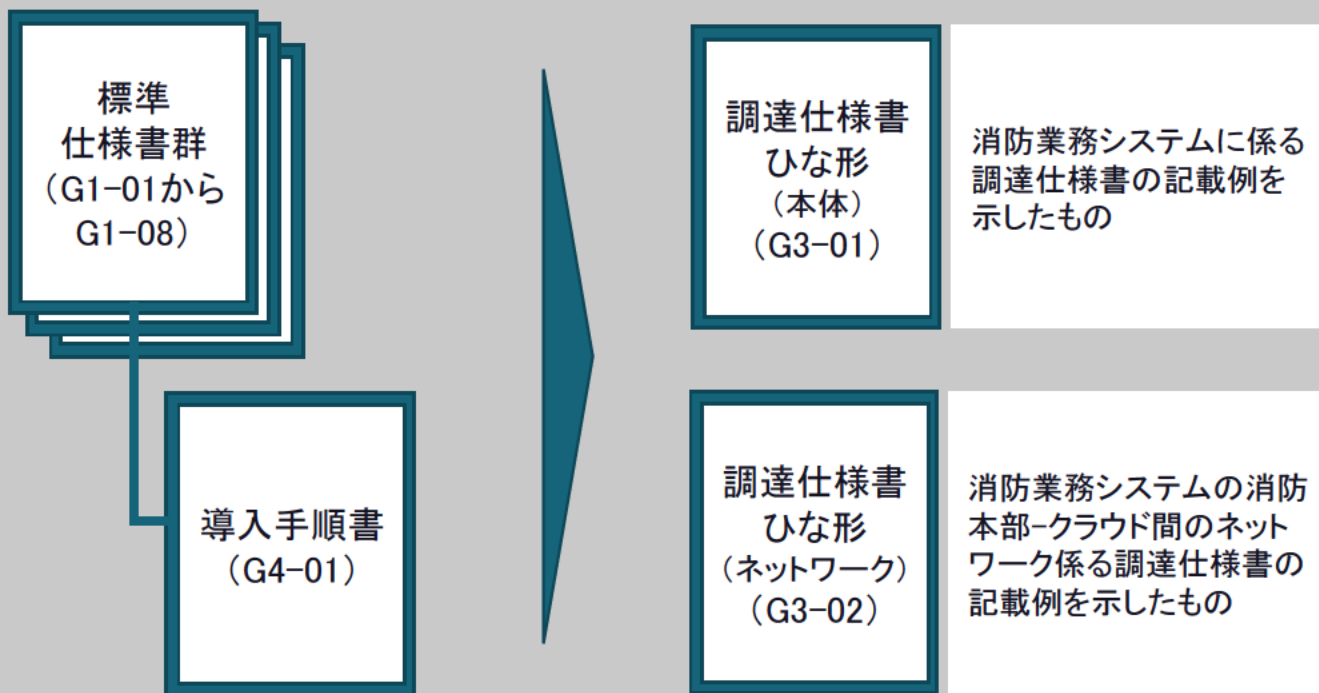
標準
仕様書群
（G1-01から
G1-08）

導入手順書
（G4-01）

調達仕様書
ひな形
（本体）
（G3-01）

消防業務システムに係る調達仕様書の記載例を示したもの

調達仕様書
ひな形
（ネットワーク）
（G3-02）

消防業務システムの消防本部-クラウド間のネットワーク係る調達仕様書の記載例を示したもの